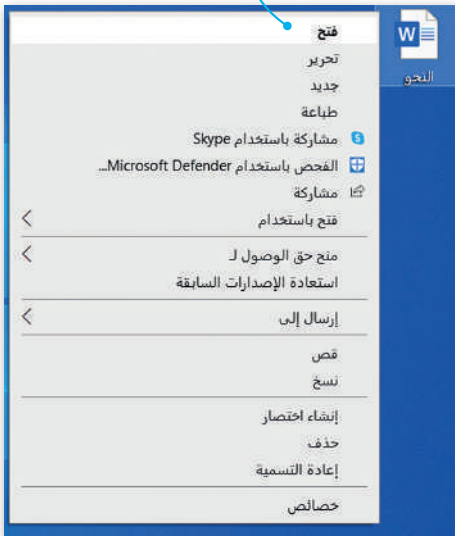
النحو

فتح
تحرير
جديد
طباعة
مشاركة باستخدام Skype
الفحص باستخدام Microsoft Defender...
مشاركة
فتح باستخدام
منح حق الوصول لـ
استعادة الإصدارات السابقة
إرسال إلى
قص
نسخ
إنشاء اختصار
حذف
إعادة التسمية
خصائص